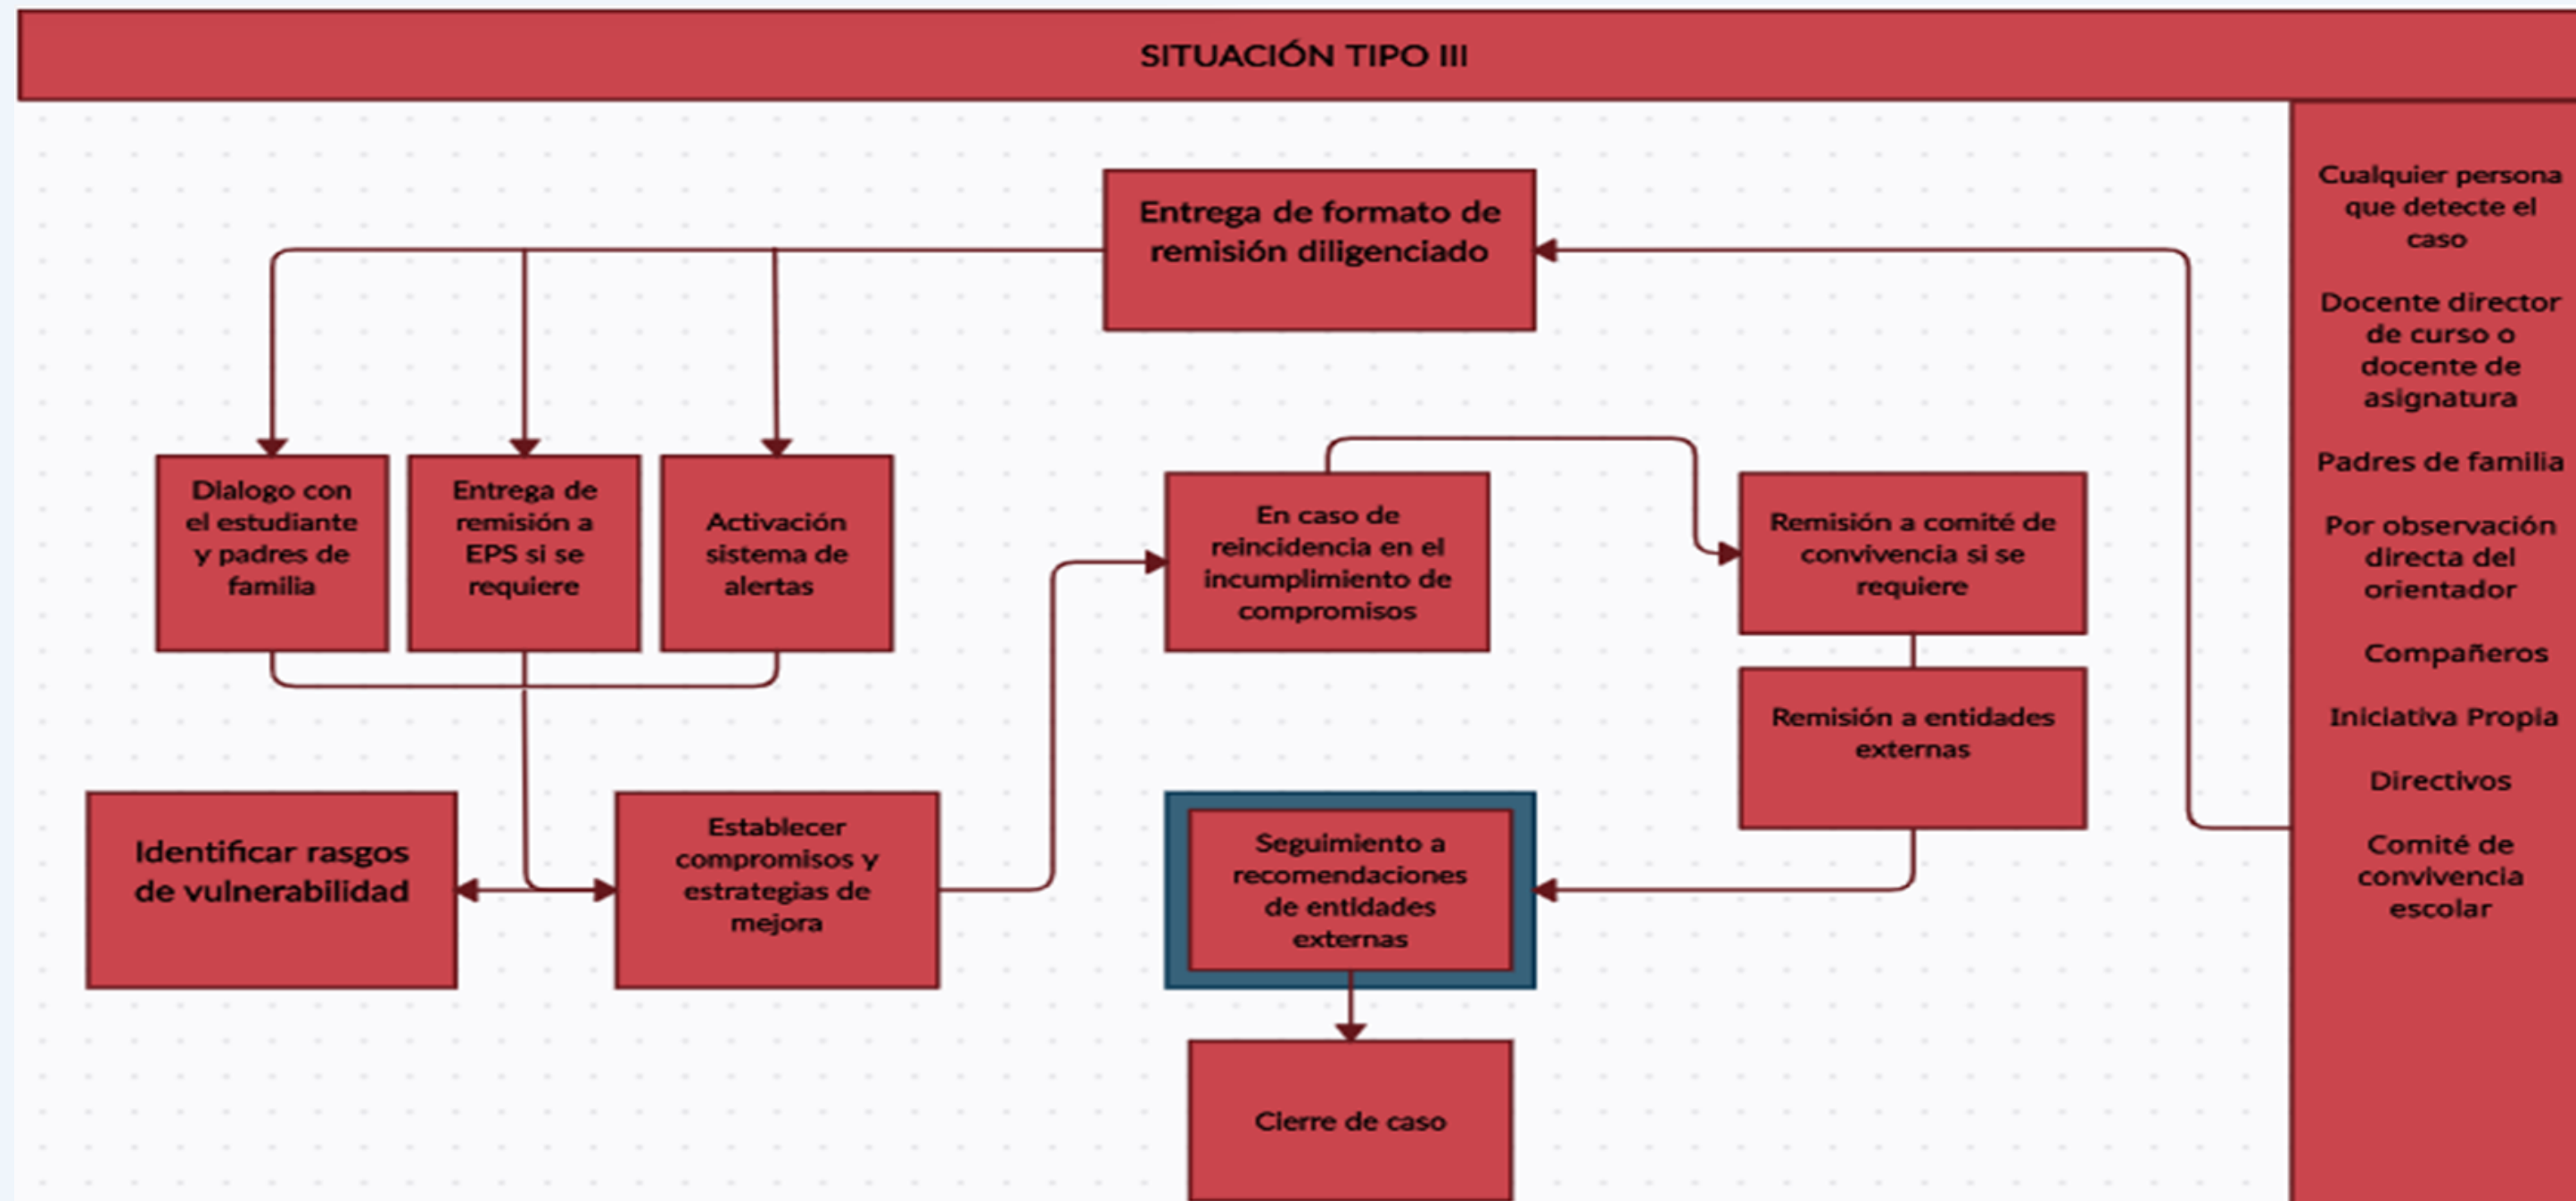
SITUACIÓN TIPO III

Entrega de formato de remisión diligenciado

Dialogo con el estudiante y padres de familia

Entrega de remisión a EPS si se requiere

Activación sistema de alertas

En caso de reincidencia en el incumplimiento de compromisos

Remisión a comité de convivencia si se requiere

Remisión a entidades externas

Identificar rasgos de vulnerabilidad

Establecer compromisos y estrategias de mejora

Seguimiento a recomendaciones de entidades externas

Cierre de caso

Cualquier persona que detecte el caso

Docente director de curso o docente de asignatura

Padres de familia

Por observación directa del orientador

Compañeros

Iniciativa Propia

Directivos

Comité de convivencia escolar